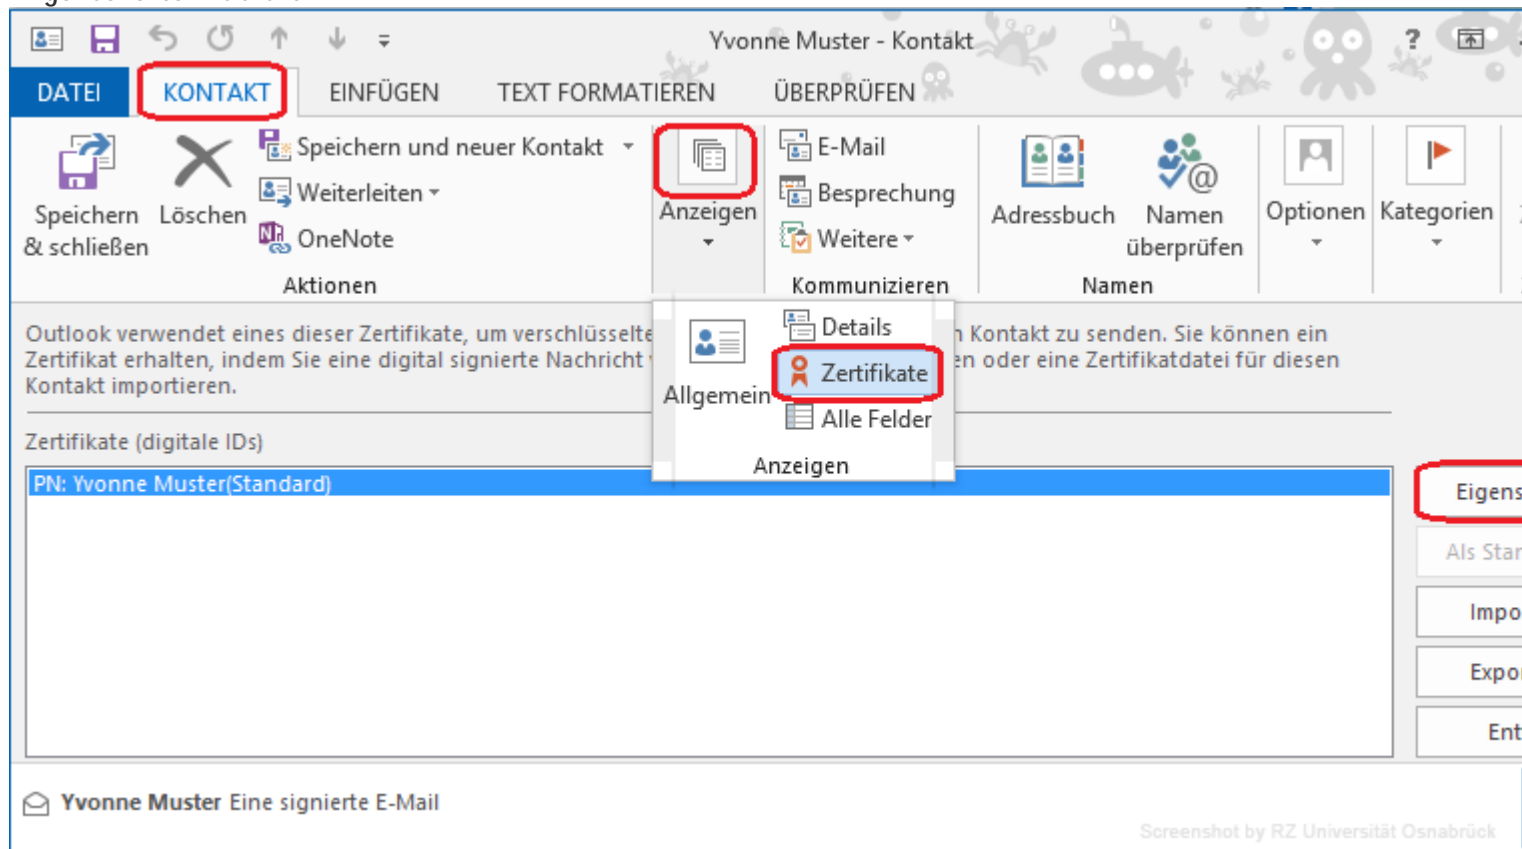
Yvonne Muster - Kontakt

?

DATEI KONTAKT EINFÜGEN TEXT FORMATIEREN ÜBERPRÜFEN

Speichern & schließen
Löschen
Speichern und neuer Kontakt
Weiterleiten
OneNote
Aktionen

Anzeigen

E-Mail
Besprechung
Weitere
Kommunizieren

Adressbuch
Namen überprüfen
Namen

Optionen
Kategorien

Outlook verwendet eines dieser Zertifikate, um verschlüsselte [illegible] Kontakt zu senden. Sie können ein Zertifikat erhalten, indem Sie eine digital signierte Nachricht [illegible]en oder eine Zertifikatdatei für diesen Kontakt importieren.

Allgemein
Details
Zertifikate
Alle Felder
Anzeigen

Zertifikate (digitale IDs)

PN: Yvonne Muster(Standard)

Eigens
Als Star
Impo
Expo
Ent

Yvonne Muster Eine signierte E-Mail

Screenshot by RZ Universität Osnabrück